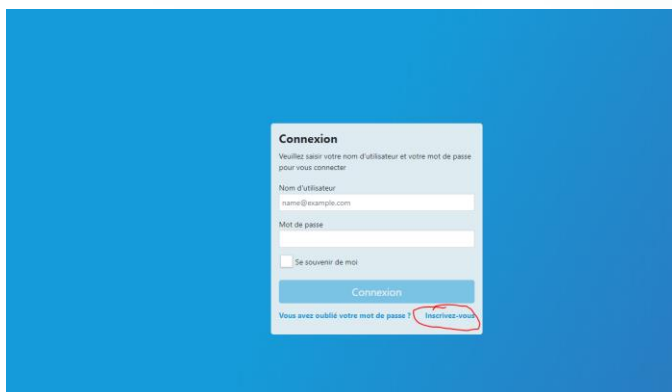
Connexion

Veuillez saisir votre nom d'utilisateur et votre mot de passe pour vous connecter

Nom d'utilisateur

name@example.com

Mot de passe

Se souvenir de moi

Connexion

Vous avez oublié votre mot de passe ? Inscrivez-vous